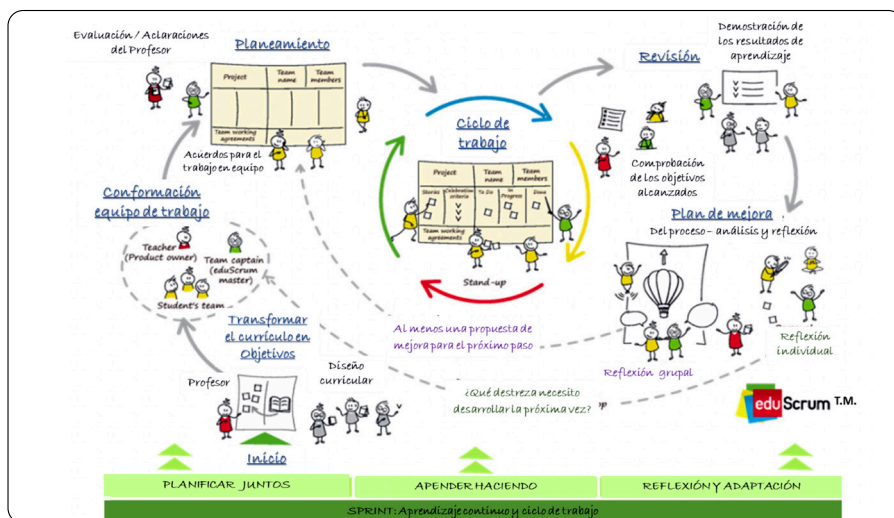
Evaluación / Aclaraciones del Profesor

Planeamiento

| Project | Team name | Team members |
|---|---|---|

Team working agreements

Acuerdos para el trabajo en equipo

Ciclo de trabajo

| Project | Team name | Team members |
|---|---|---|
| Stories | Celebration criteria | To Do | In Progress | Done |

Team working agreements

Stand-up

Revisión

Demostración de los resultados de aprendizaje

Comprobación de los objetivos alcanzados

Plan de mejora

Del proceso - análisis y reflexión

Conformación equipo de trabajo

Teacher (Product owner)

Team captain (eduScrum master)

Student's team

Transformar el currículo en Objetivos

Profesor

Diseño curricular

Inicio

Al menos una propuesta de mejora para el próximo paso

¿Qué destreza necesito desarrollar la próxima vez?

Reflexión grupal

Reflexión individual

eduScrum T.M.

PLANIFICAR JUNTOS

APENDER HACIENDO

REFLEXIÓN Y ADAPTACIÓN

SPRINT: Aprendizaje continuo y ciclo de trabajo